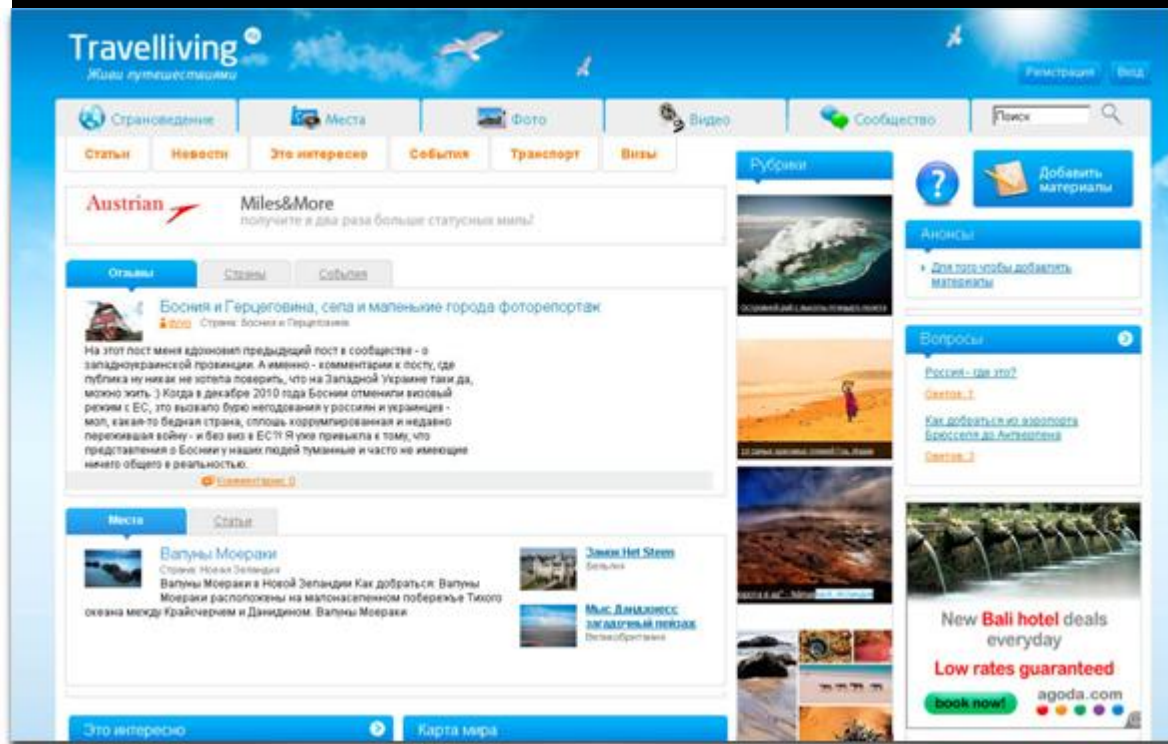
Travelliving ru
Живи путешествиями

Регистрация Вход

Страноведение Места Фото Видео Сообщество Поиск

Статьи Новости Это интересно События Транспорт Визы

Austrian Miles&More
получите в два раза больше статусных миль!

Отзывы Страны События

Босния и Герцеговина, села и маленькие города фоторепортаж
Фото Страна: Босния и Герцеговина

На этот пост меня вдохновил предыдущий пост в сообществе - о западноукраинской провинции. А именно - комментарии к посту, где публика ну никак не хотела поверить, что на Западной Украине таки да, можно жить :) Когда в декабре 2010 года Боснии отменили визовый режим с ЕС, это вызвало бурю негодования у россиян и украинцев - мол, какая-то бедная страна, сплошь коррумпированная и недавно пережившая войну - и без виз в ЕС?! Я уже привыкла к тому, что представления о Боснии у наших людей туманные и часто не имеющие ничего общего с реальностью.

Комментарии: 0

Места Статьи

Валуны Моераки
Страна: Новая Зеландия
Валуны Моераки в Новой Зеландии Как добраться: Валуны Моераки расположены на малонаселенном побережье Тихого океана между Крайстчерчем и Данидином. Валуны Моераки

Замок Het Steen
Бельгия

Мыс Дандженесс загадочный пейзаж
Великобритания

Это интересно

Карта мира

Рубрики

Добавить материалы

Анонсы
Для того чтобы добавить материалы

Вопросы
Россия - где это?
Ответов: 1
Как добраться из аэропорта Брюсселя до Антверпена
Ответов: 3

New Bali hotel deals everyday
Low rates guaranteed
book now!
agoda.com